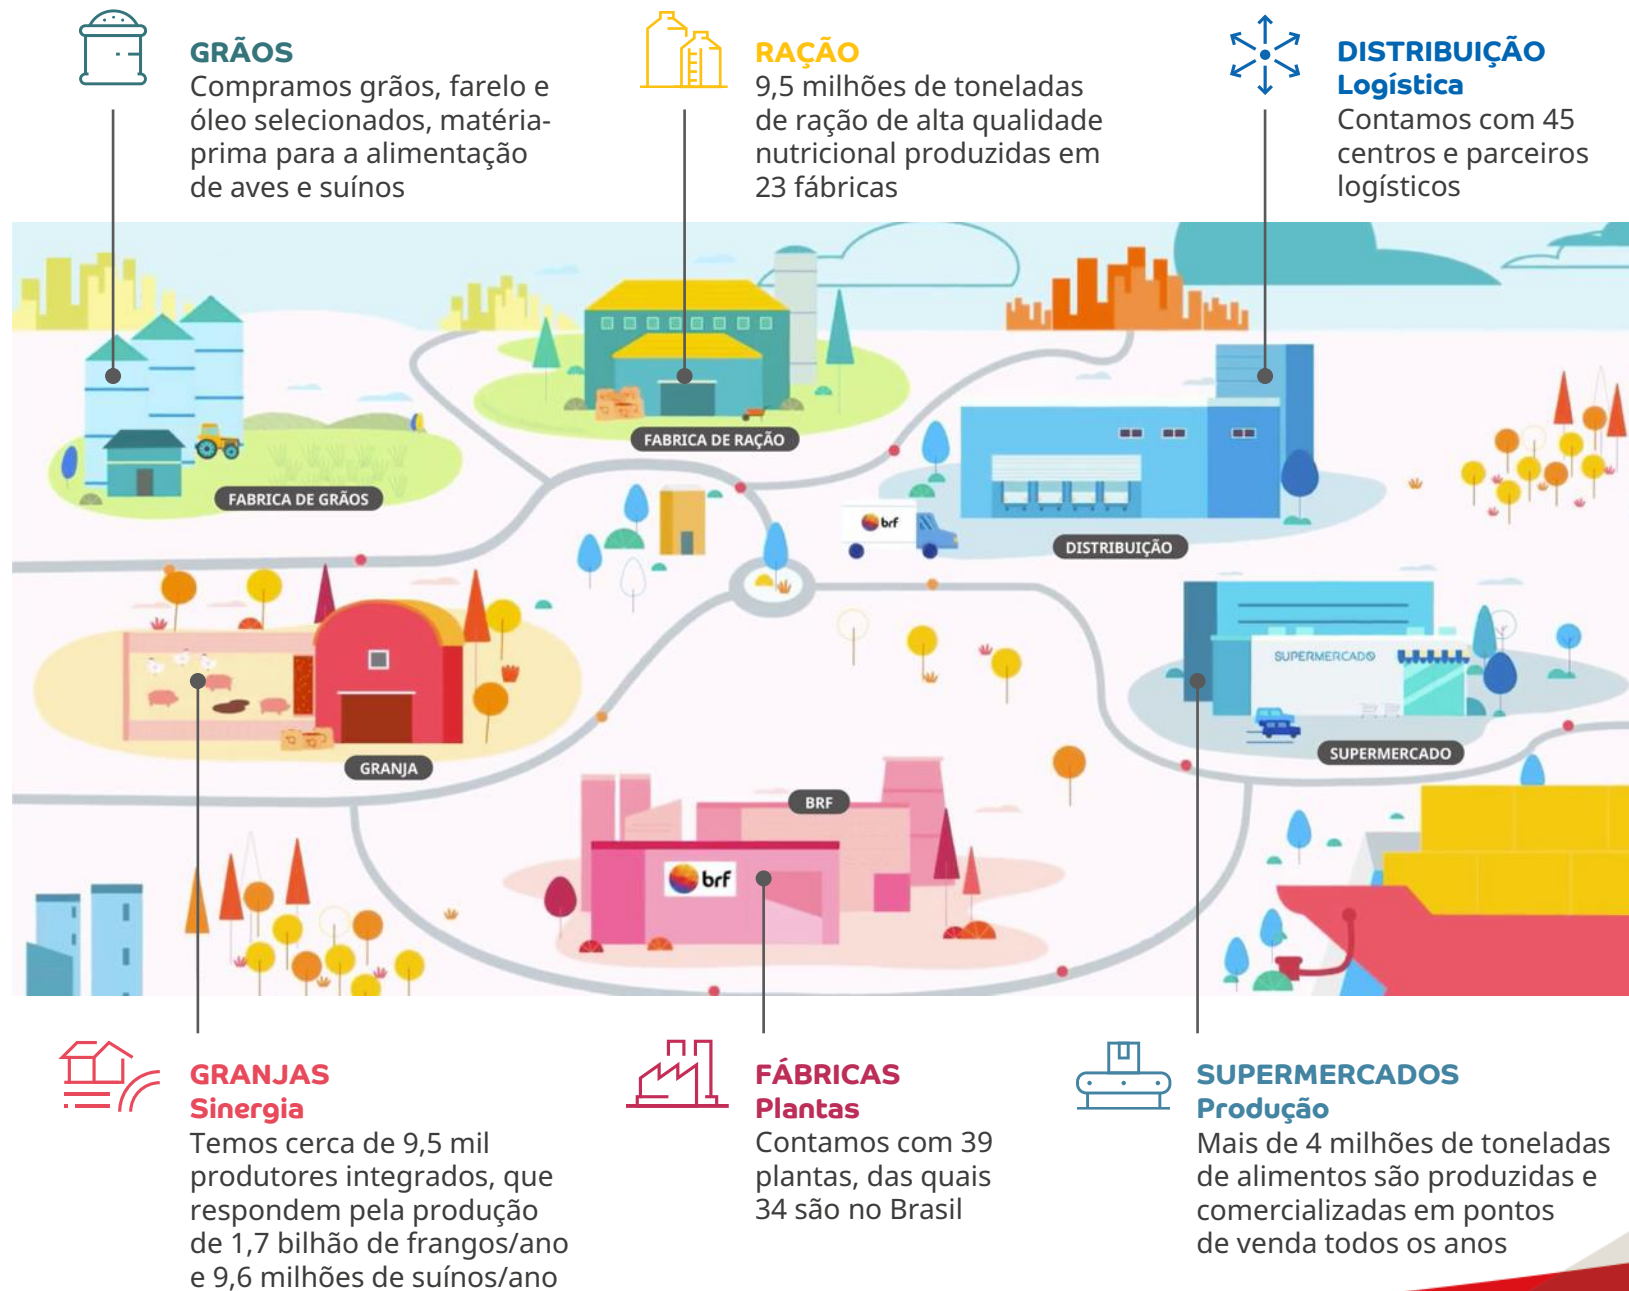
GRÃOS
Compramos grãos, farelo e óleo selecionados, matéria-prima para a alimentação de aves e suínos

RAÇÃO
9,5 milhões de toneladas de ração de alta qualidade nutricional produzidas em 23 fábricas

DISTRIBUIÇÃO
Logística
Contamos com 45 centros e parceiros logísticos

FABRICA DE GRÃOS

FABRICA DE RAÇÃO

brf

DISTRIBUIÇÃO

SUPERMERCADO

SUPERMERCADO

GRANJA

BRF

brf

GRANJAS
Sinergia
Temos cerca de 9,5 mil produtores integrados, que respondem pela produção de 1,7 bilhão de frangos/ano e 9,6 milhões de suínos/ano

FÁBRICAS
Plantas
Contamos com 39 plantas, das quais 34 são no Brasil

SUPERMERCADOS
Produção
Mais de 4 milhões de toneladas de alimentos são produzidas e comercializadas em pontos de venda todos os anos